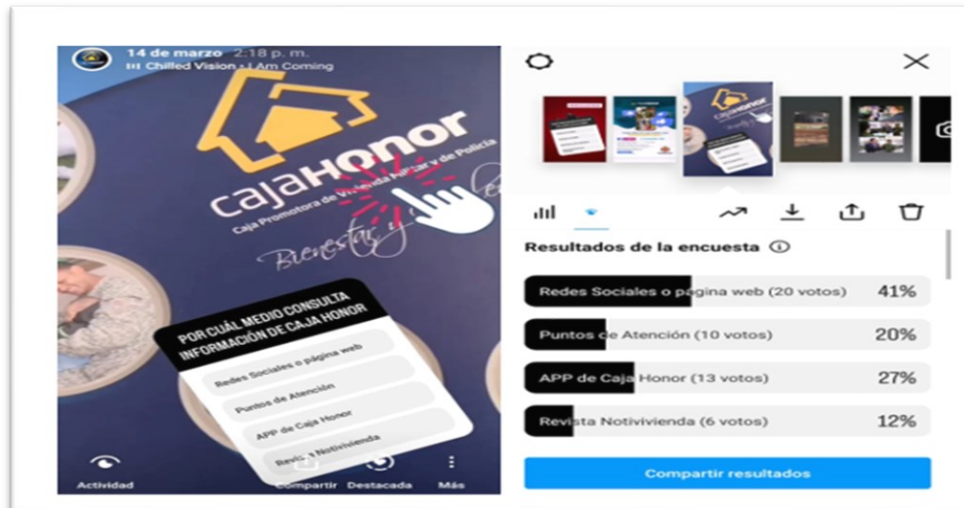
14 de marzo 2:18 p. m.
Chilled Vision • I Am Coming

cajaHONOR
Caja Promotora de Vivienda Militar y de Policía
Bienestar y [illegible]

POR CUÁL MEDIO CONSULTA INFORMACIÓN DE CAJA HONOR
Redes Sociales o página web
Puntos de Atención
APP de Caja Honor
Revista Notivivienda

Actividad
Compartir
Destacada
Más

Resultados de la encuesta

| Redes Sociales o página web (20 votos) | 41% |
|---|---|
| Puntos de Atención (10 votos) | 20% |
| APP de Caja Honor (13 votos) | 27% |
| Revista Notivivienda (6 votos) | 12% |

Compartir resultados